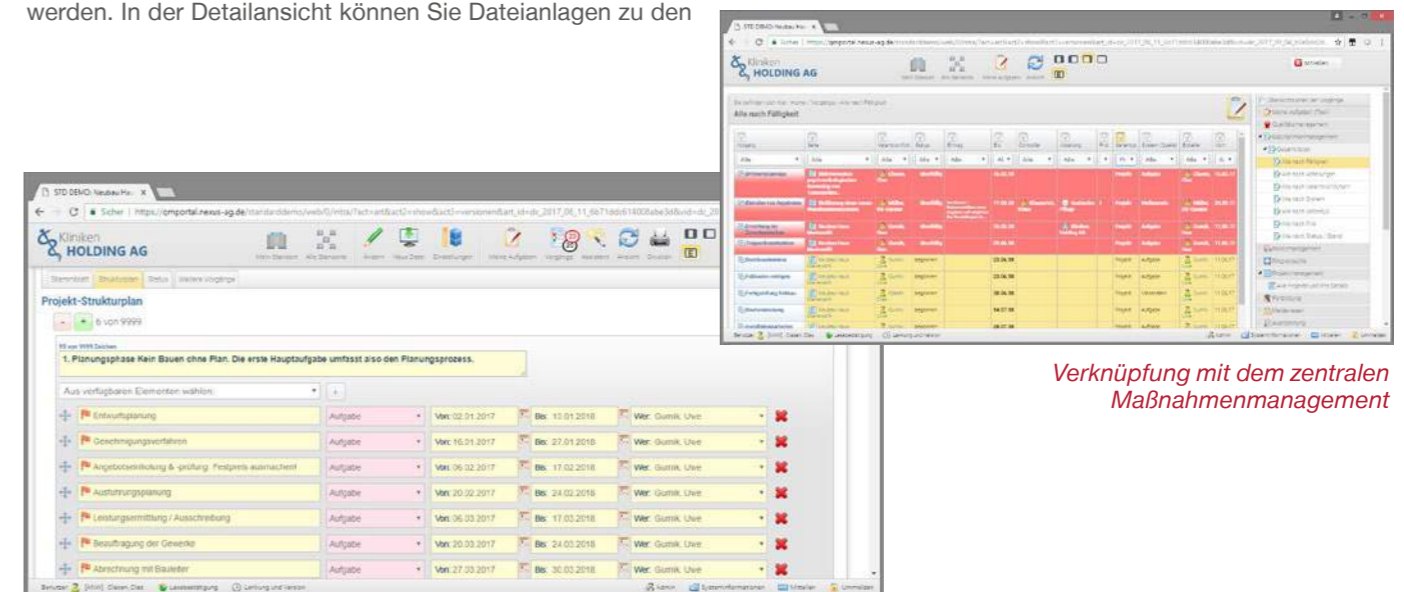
werden. In der Detailansicht können Sie Dateianlagen zu den

STD DEMO: Neubau Ho... ×

Sicher | https://qmportal.nexus-ag.de/standarddemo/web/0/intra/?act=art&act2=show&act3=versionen&art_id=dc_2017_06_11_6b71dd6614008abe3d&vid=dc_20

Kliniken HOLDING AG

Stammblatt | Strukturplan | Status | Weitere Vorgänge

Projekt-Strukturplan

6 von 9999

1. Planungsphase Kein Bauen ohne Plan. Die erste Hauptaufgabe umfasst also den Planungsprozess.

Aus verfügbaren Elementen wählen

| | | | | |
|---|---|---|---|---|
| Entwurfsplanung | Aufgabe | Von: 02.01.2017 | Bis: 13.01.2018 | Wer: Gumik, Uwe |
| Genehmigungsverfahren | Aufgabe | Von: 16.01.2017 | Bis: 27.01.2018 | Wer: Gumik, Uwe |
| Angebotseinholung & -prüfung: Festpreis ausmachen! | Aufgabe | Von: 06.02.2017 | Bis: 17.02.2018 | Wer: Gumik, Uwe |
| Ausführungsplanung | Aufgabe | Von: 20.02.2017 | Bis: 24.02.2018 | Wer: Gumik, Uwe |
| Leistungsermittlung / Ausschreibung | Aufgabe | Von: 06.03.2017 | Bis: 17.03.2018 | Wer: Gumik, Uwe |
| Beauftragung der Gewerke | Aufgabe | Von: 20.03.2017 | Bis: 24.03.2018 | Wer: Gumik, Uwe |
| Abrechnung mit Bauleiter | Aufgabe | Von: 27.03.2017 | Bis: 30.03.2018 | Wer: Gumik, Uwe |

STD DEMO: Neubau Ho... ×

Kliniken HOLDING AG

Alle nach Fälligkeit

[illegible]

Verknüpfung mit dem zentralen Maßnahmenmanagement